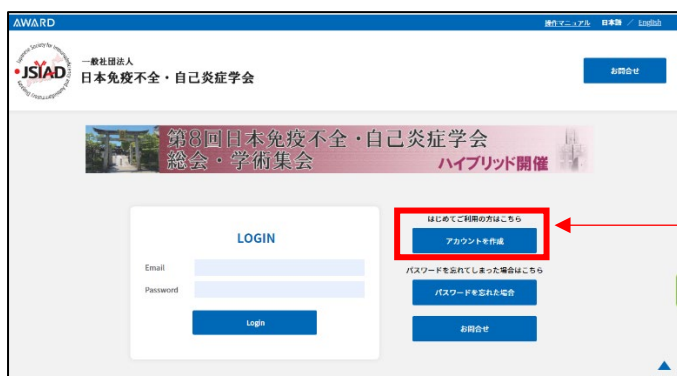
AWARD

操作マニュアル　日本語 / English

Japanese Society for Immunodeficiency and Autoinflammatory Diseases
JSIAD

一般社団法人
日本免疫不全・自己炎症学会

お問合せ

第8回日本免疫不全・自己炎症学会
総会・学術集会
ハイブリッド開催

LOGIN

Email

Password

Login

はじめてご利用の方はこちら

アカウントを作成

パスワードを忘れてしまった場合はこちら

パスワードを忘れた場合

お問合せ